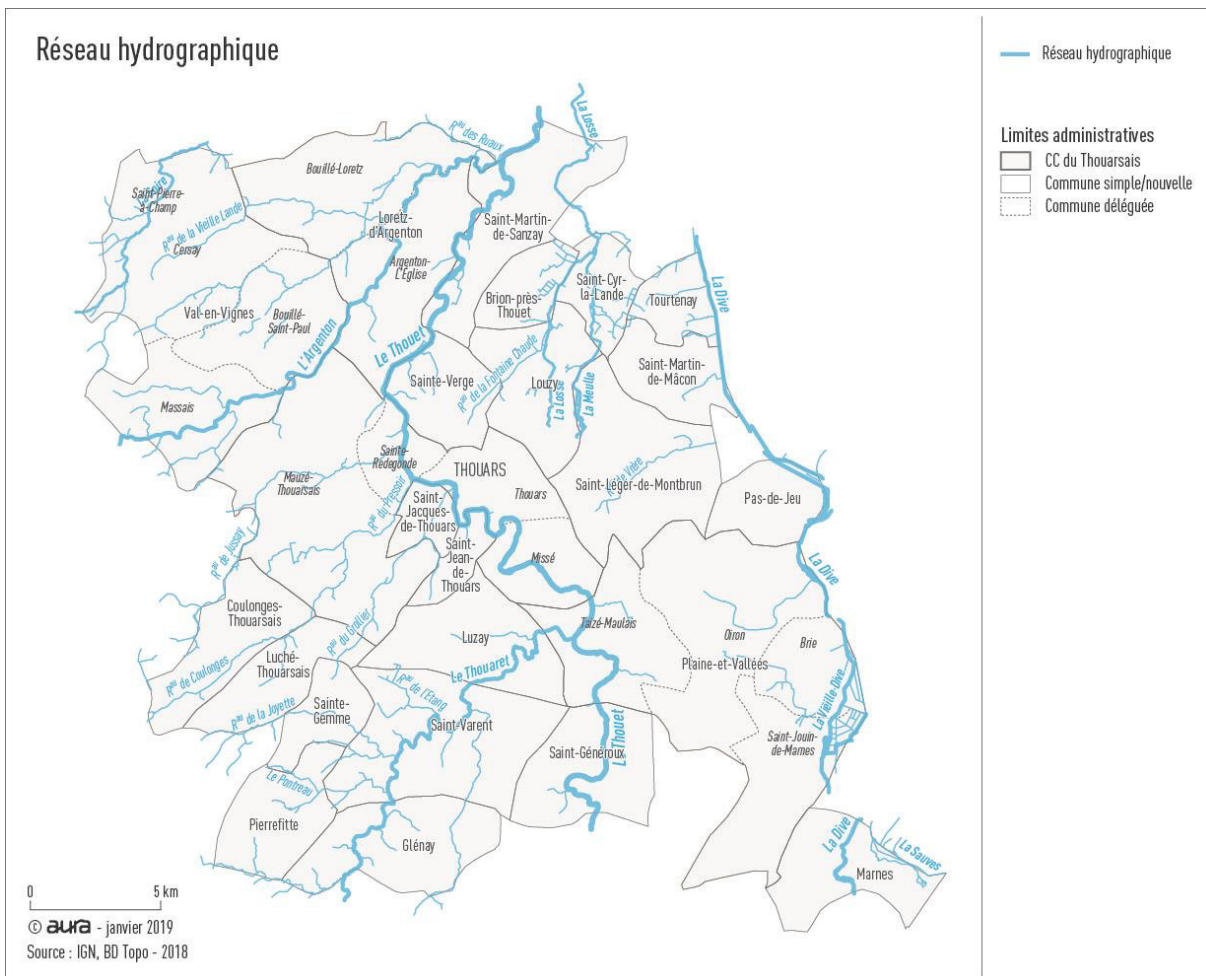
Réseau hydrographique

Réseau hydrographique

Limites administratives
CC du Thouarsais
Commune simple/nouvelle
Commune déléguée

Saint-Pierre-à-Champ
Bouillé-Loretz
R$^{au}$ des Ruaux
La Losse
R$^{au}$ de la Vieille Lande
Cersay
Loretz-d'Argenton
Saint-Martin-de-Sanzay
Argenton-l'Église
Saint-Cyr-la-Lande
Tourtenay
Brion-près-Thouet
La Dive
Val-en-Vignes
Bouillé-Saint-Paul
L'Argenton
Le Thouet
Sainte-Verge
R$^{au}$ de la Fontaine Chaude
Louzy
La Losse
La Meulle
Saint-Martin-de-Mâcon
Massais
Sainte-Radegonde
THOUARS
Mauzé-Thouarsais
R$^{au}$ de Pressoir
Saint-Jacques-de-Thouars
Thouars
R$^{au}$ Vrère
Saint-Léger-de-Montbrun
Pas-de-Jeu
R$^{au}$ de Jussay
Saint-Jean-de-Thouars
Missé
La Dive
Coulonges-Thouarsais
R$^{au}$ du Grollier
Luzay
Tazé-Maulais
Oiron
Brie
R$^{au}$ de Coulonges
Luché-Thouarsais
Le Thouaret
Plaine-et-Vallées
R$^{au}$ de l'Étang
La Vieille Dive
R$^{au}$ de la Joyette
Sainte-Gemme
Saint-Varent
Saint-Jouin-de-Marnes
Le Pontreau
Saint-Généroux
Le Thouet
Pierrefitte
Glénay
La Dive
La Sauves
Marnes

0 5 km
© aura - janvier 2019
Source : IGN, BD Topo - 2018